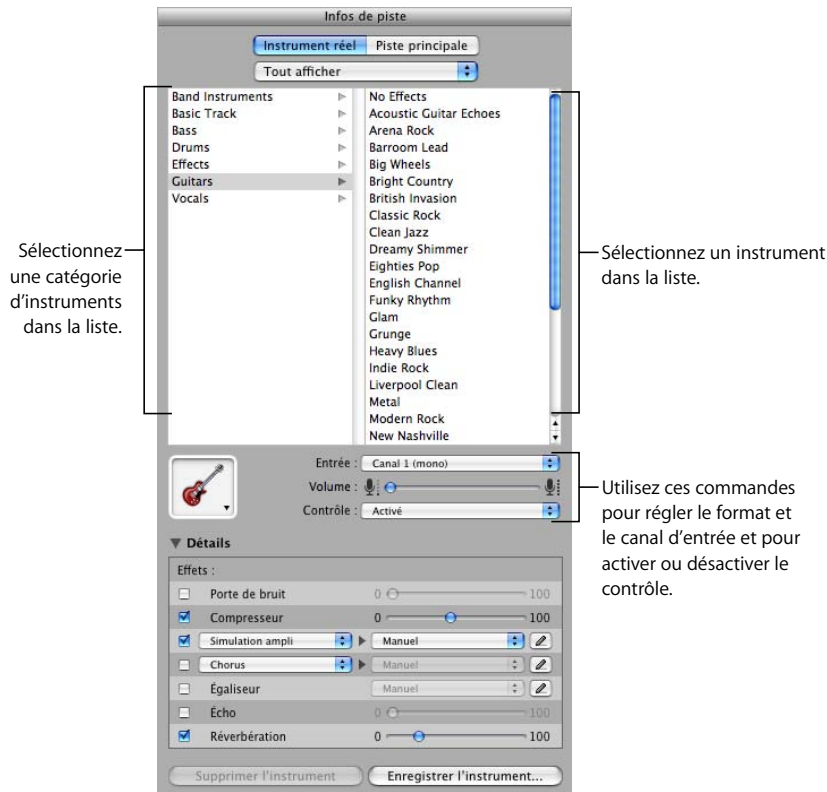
Infos de piste

Instrument réel | Piste principale

Tout afficher

Band Instruments
Basic Track
Bass
Drums
Effects
Guitars
Vocals

No Effects
Acoustic Guitar Echoes
Arena Rock
Barroom Lead
Big Wheels
Bright Country
British Invasion
Classic Rock
Clean Jazz
Dreamy Shimmer
Eighties Pop
English Channel
Funky Rhythm
Glam
Grunge
Heavy Blues
Indie Rock
Liverpool Clean
Metal
Modern Rock
New Nashville

Sélectionnez une catégorie d'instruments dans la liste.

Sélectionnez un instrument dans la liste.

Entrée : Canal 1 (mono)
Volume :
Contrôle : Activé

Utilisez ces commandes pour régler le format et le canal d'entrée et pour activer ou désactiver le contrôle.

Détails

Effets :

| | | | |
|---|---|---|---|
| ☐ | Porte de bruit | 0 | 100 |
| ☑ | Compresseur | 0 | 100 |
| ☑ | Simulation ampli | Manuel | |
| ☐ | Chorus | Manuel | |
| ☐ | Égaliseur | Manuel | |
| ☐ | Écho | 0 | 100 |
| ☑ | Réverbération | 0 | 100 |

Supprimer l'instrument | Enregistrer l'instrument...